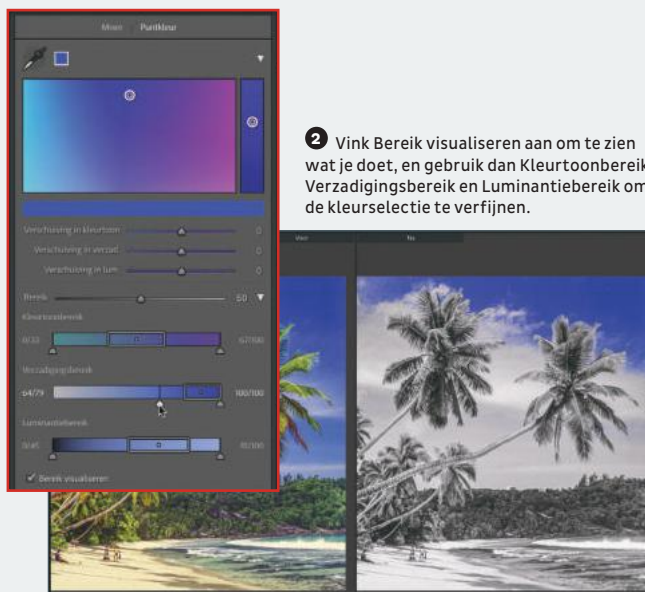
Meer Puntkleur

Verschuiving in kleurtoon 0
Verschuiving in verzad. 0
Verschuiving in lum. 0

Bereik 50

Kleurtoonbereik
0/33 67/100

Verzadigingsbereik
64/79 100/100

Luminantiebereik
0/45 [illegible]/100

Bereik visualiseren

Voor Na

2 Vink Bereik visualiseren aan om te zien wat je doet, en gebruik dan Kleurtoonbereik, Verzadigingsbereik en Luminantiebereik om de kleurselectie te verfijnen.